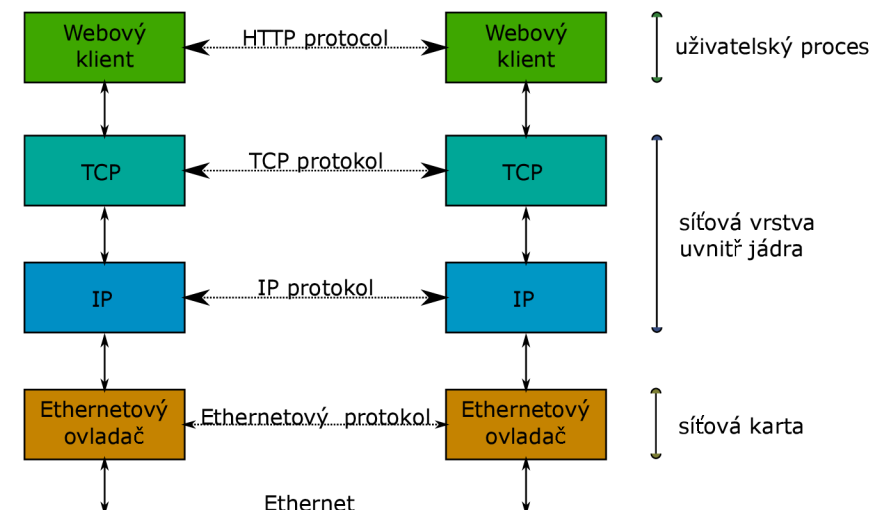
Webový klient

HTTP protocol

Webový klient

uživatelský proces

TCP

TCP protokol

TCP

síťová vrstva uvnitř jádra

IP

IP protokol

IP

Ethernetový ovladač

Ethernetový protokol

Ethernetový ovladač

síťová karta

Ethernet